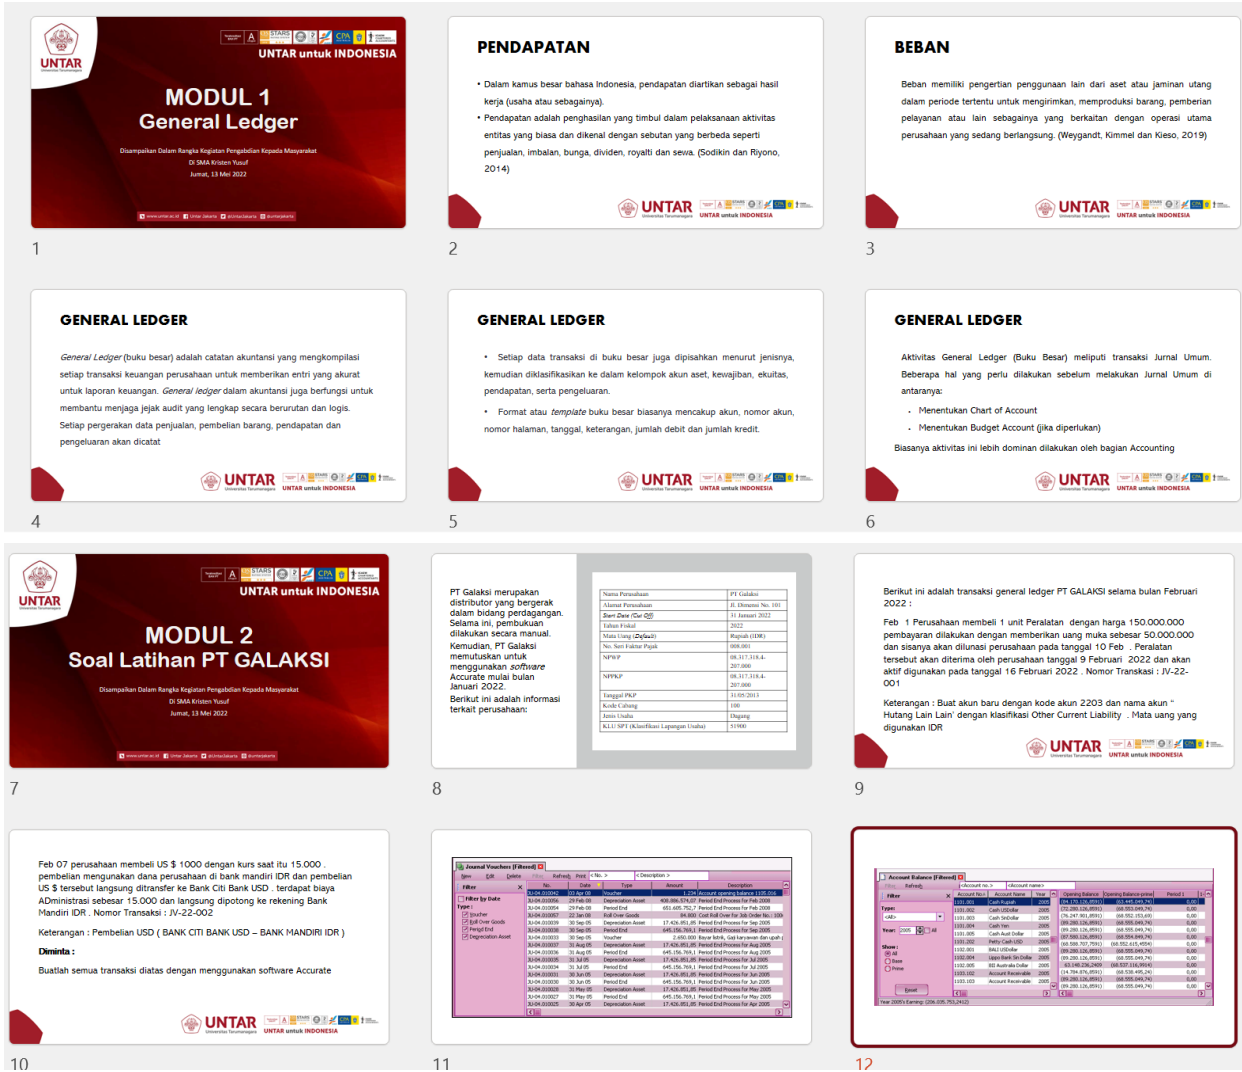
UNTAR
UNTAR untuk INDONESIA

MODUL 1
General Ledger

Disampaikan Dalam Rangka Kegiatan Pengabdian Kepada Masyarakat
Di SMA Kristen Yusuf
Jumat, 13 Mei 2022

1

PENDAPATAN

• Dalam kamus besar bahasa Indonesia, pendapatan diartikan sebagai hasil kerja (usaha atau sebagainya).
• Pendapatan adalah penghasilan yang timbul dalam pelaksanaan aktivitas entitas yang biasa dan dikenal dengan sebutan yang berbeda seperti penjualan, imbalan, bunga, dividen, royalti dan sewa. (Sodikin dan Riyono, 2014)

UNTAR
UNTAR untuk INDONESIA

2

BEBAN

Beban memiliki pengertian penggunaan lain dari aset atau jaminan utang dalam periode tertentu untuk mengirimkan, memproduksi barang, pemberian pelayanan atau lain sebagainya yang berkaitan dengan operasi utama perusahaan yang sedang berlangsung. (Weygandt, Kimmel dan Kieso, 2019)

UNTAR
UNTAR untuk INDONESIA

3

GENERAL LEDGER

General Ledger (buku besar) adalah catatan akuntansi yang mengkompilasi setiap transaksi keuangan perusahaan untuk memberikan entri yang akurat untuk laporan keuangan. General ledger dalam akuntansi juga berfungsi untuk membantu menjaga jejak audit yang lengkap secara berurutan dan logis. Setiap pergerakan data penjualan, pembelian barang, pendapatan dan pengeluaran akan dicatat

UNTAR
UNTAR untuk INDONESIA

4

GENERAL LEDGER

• Setiap data transaksi di buku besar juga dipisahkan menurut jenisnya, kemudian diklasifikasikan ke dalam kelompok akun aset, kewajiban, ekuitas, pendapatan, serta pengeluaran.
• Format atau template buku besar biasanya mencakup akun, nomor akun, nomor halaman, tanggal, keterangan, jumlah debit dan jumlah kredit.

UNTAR
UNTAR untuk INDONESIA

5

GENERAL LEDGER

Aktivitas General Ledger (Buku Besar) meliputi transaksi Jurnal Umum. Beberapa hal yang perlu dilakukan sebelum melakukan Jurnal Umum di antaranya:
• Menentukan Chart of Account
• Menentukan Budget Account (jika diperlukan)
Biasanya aktivitas ini lebih dominan dilakukan oleh bagian Accounting

UNTAR
UNTAR untuk INDONESIA

6

UNTAR
UNTAR untuk INDONESIA

MODUL 2
Soal Latihan PT GALAKSI

Disampaikan Dalam Rangka Kegiatan Pengabdian Kepada Masyarakat
Di SMA Kristen Yusuf
Jumat, 13 Mei 2022

7

PT Galaksi merupakan distributor yang bergerak dalam bidang perdagangan. Selama ini, pembukuan dilakukan secara manual.
Kemudian, PT Galaksi memutuskan untuk menggunakan software Accurate mulai bulan Januari 2022.
Berikut ini adalah informasi terkait perusahaan:

| Nama Perusahaan | PT Galaksi |
|---|---|
| Alamat Perusahaan | Jl. Dimensi No. 101 |
| Start Date (Cut Off) | 31 Januari 2022 |
| Tahun Fiskal | 2022 |
| Mata Uang (Default) | Rupiah (IDR) |
| No. Seri Faktur Pajak | 008.001 |
| NPWP | 08.317.318.4-207.000 |
| NPPKP | 08.317.318.4-207.000 |
| Tanggal PKP | 31/05/2013 |
| Kode Cabang | 100 |
| Jenis Usaha | Dagang |
| KLU SPT (Klasifikasi Lapangan Usaha) | 51900 |

8

Berikut ini adalah transaksi general ledger PT GALAKSI selama bulan Februari 2022 :

Feb 1 Perusahaan membeli 1 unit Peralatan dengan harga 150.000.000 pembayaran dilakukan dengan memberikan uang muka sebesar 50.000.000 dan sisanya akan dilunasi perusahaan pada tanggal 10 Feb . Peralatan tersebut akan diterima oleh perusahaan tanggal 9 Februari 2022 dan akan aktif digunakan pada tanggal 16 Februari 2022 . Nomor Transaksi : JV-22-001

Keterangan : Buat akun baru dengan kode akun 2203 dan nama akun " Hutang Lain Lain' dengan klasifikasi Other Current Liability . Mata uang yang digunakan IDR

UNTAR
UNTAR untuk INDONESIA

9

Feb 07 perusahaan membeli US $ 1000 dengan kurs saat itu 15.000 . pembelian menggunakan dana perusahaan di bank mandiri IDR dan pembelian US $ tersebut langsung ditransfer ke Bank Citi Bank USD . terdapat biaya ADministrasi sebesar 15.000 dan langsung dipotong ke rekening Bank Mandiri IDR . Nomor Transaksi : JV-22-002

Keterangan : Pembelian USD ( BANK CITI BANK USD – BANK MANDIRI IDR )

Diminta :

Buatlah semua transaksi diatas dengan menggunakan software Accurate

UNTAR
UNTAR untuk INDONESIA

10

Journal Vouchers [Filtered]
Filter
Filter by Date
Type
Voucher
Roll Over Goods
Period End
Depreciation Asset
No. | Date | Type | Amount | Description

11

Account Balance [Filtered]
Filter
Type:
<All>
Year: 2005
Show:
All
Base
Prime
Reset
Account No. | Account Name | Year | Opening Balance | Opening Balance-prime | Period 1
1101.001 | Cash Rupiah
1101.002 | Cash USDollar
1101.003 | Cash SinDollar
1101.004 | Cash Yen
1101.005 | Cash Aust Dollar
1101.202 | Petty Cash USD
1102.001 | BALI USDollar
1102.004 | Uppo Bank Sin Dollar
1102.005 | BII Australia Dollar
1103.102 | Account Receivable
1103.103 | Account Receivable

12